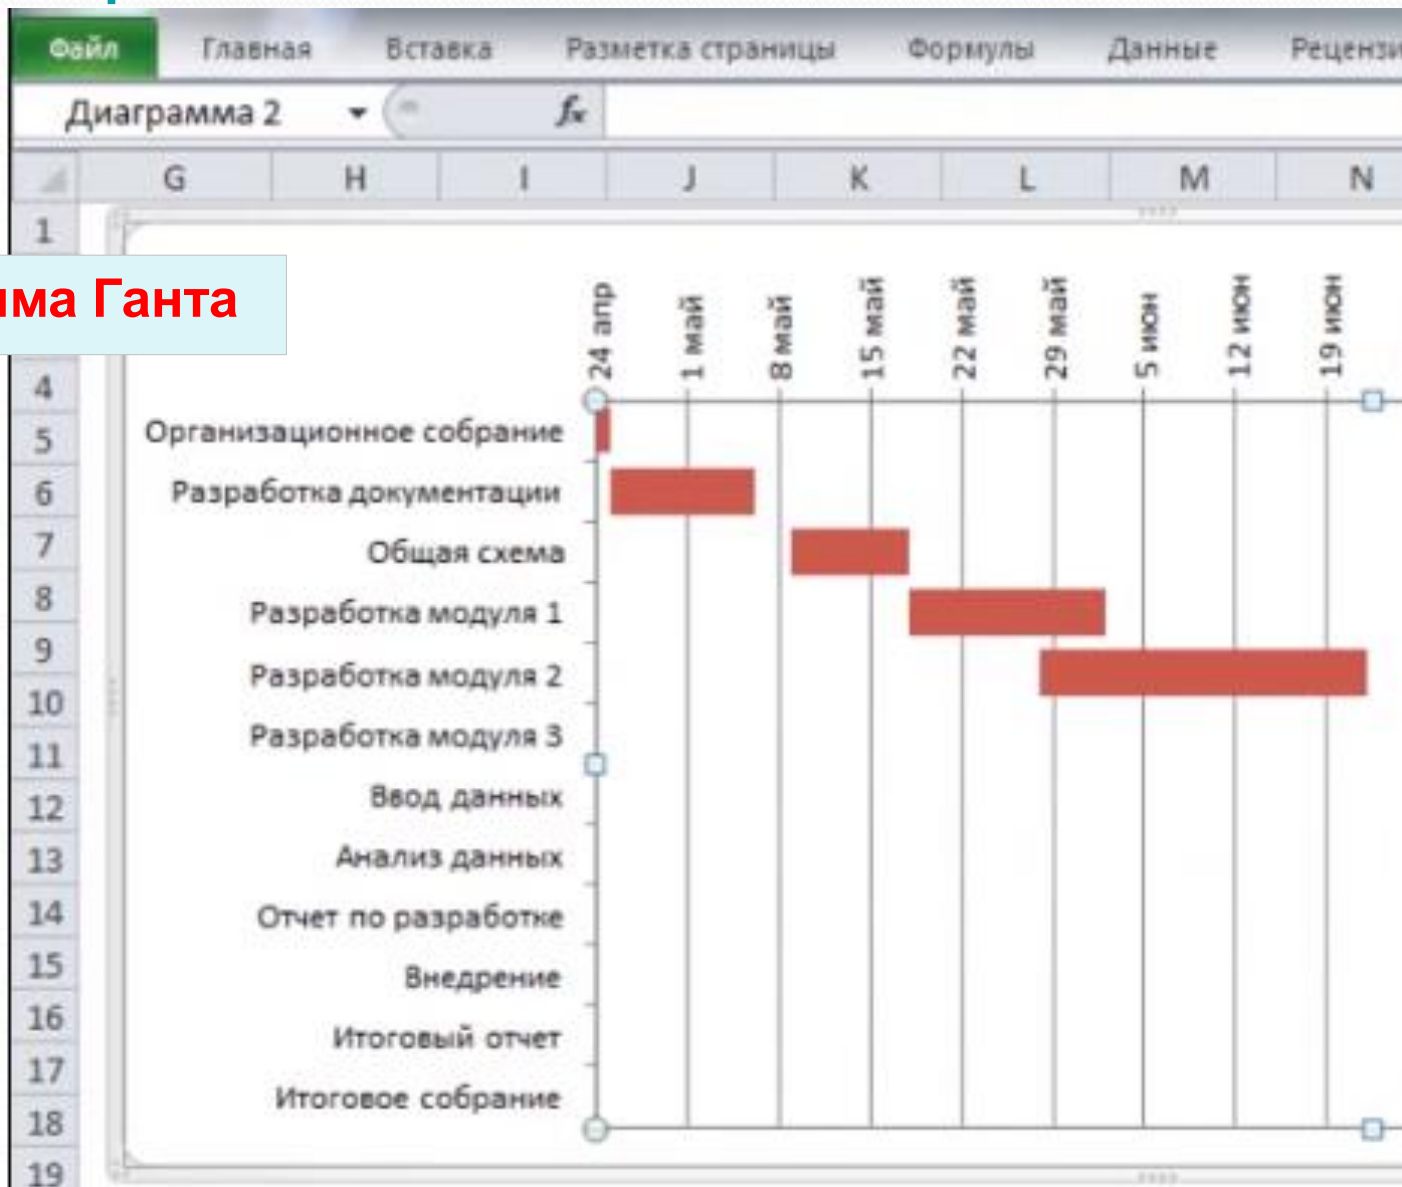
Файл Главная Вставка Разметка страницы Формулы Данные Рецензи

Диаграмма 2 $f_x$

G H I J K L M N

1

има Ганта

4
5
6
7
8
9
10
11
12
13
14
15
16
17
18
19

24 апр
1 май
8 май
15 май
22 май
29 май
5 июн
12 июн
19 июн

Организационное собрание
Разработка документации
Общая схема
Разработка модуля 1
Разработка модуля 2
Разработка модуля 3
Ввод данных
Анализ данных
Отчет по разработке
Внедрение
Итоговый отчет
Итоговое собрание